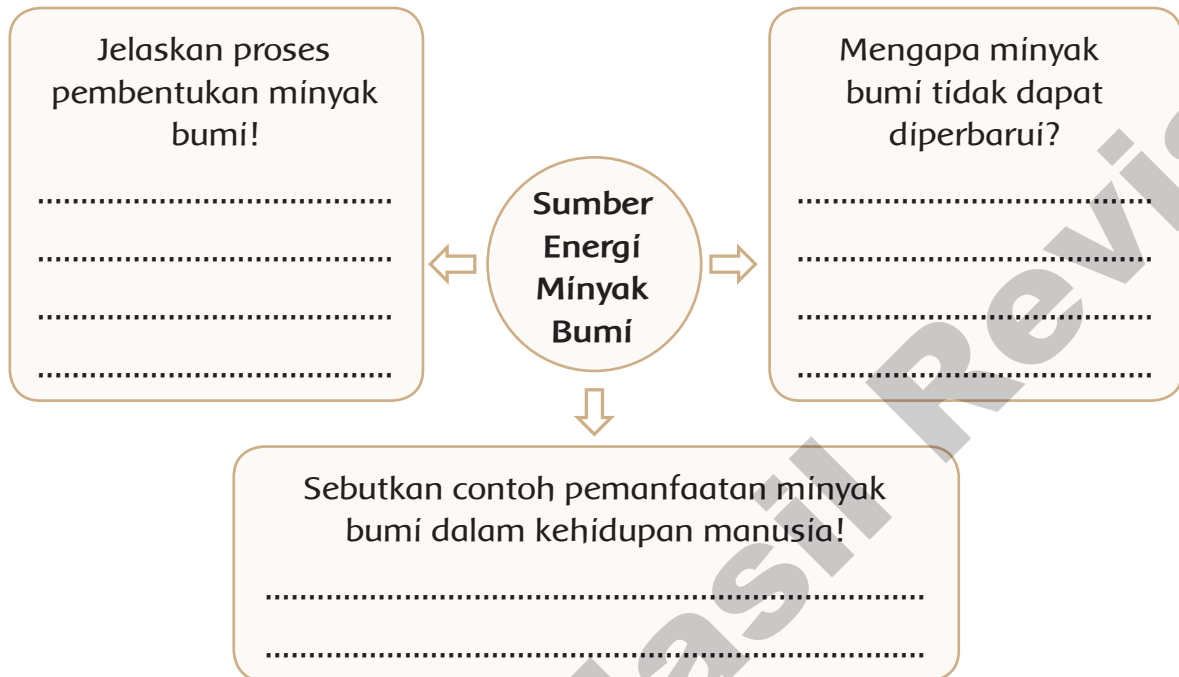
Jelaskan proses pembentukan minyak bumi!

....................................

....................................

....................................

....................................

Sumber Energi Minyak Bumi

Mengapa minyak bumi tidak dapat diperbarui?

....................................

....................................

....................................

....................................

Sebutkan contoh pemanfaatan minyak bumi dalam kehidupan manusia!

....................................................................

....................................................................

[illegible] asil Revi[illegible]